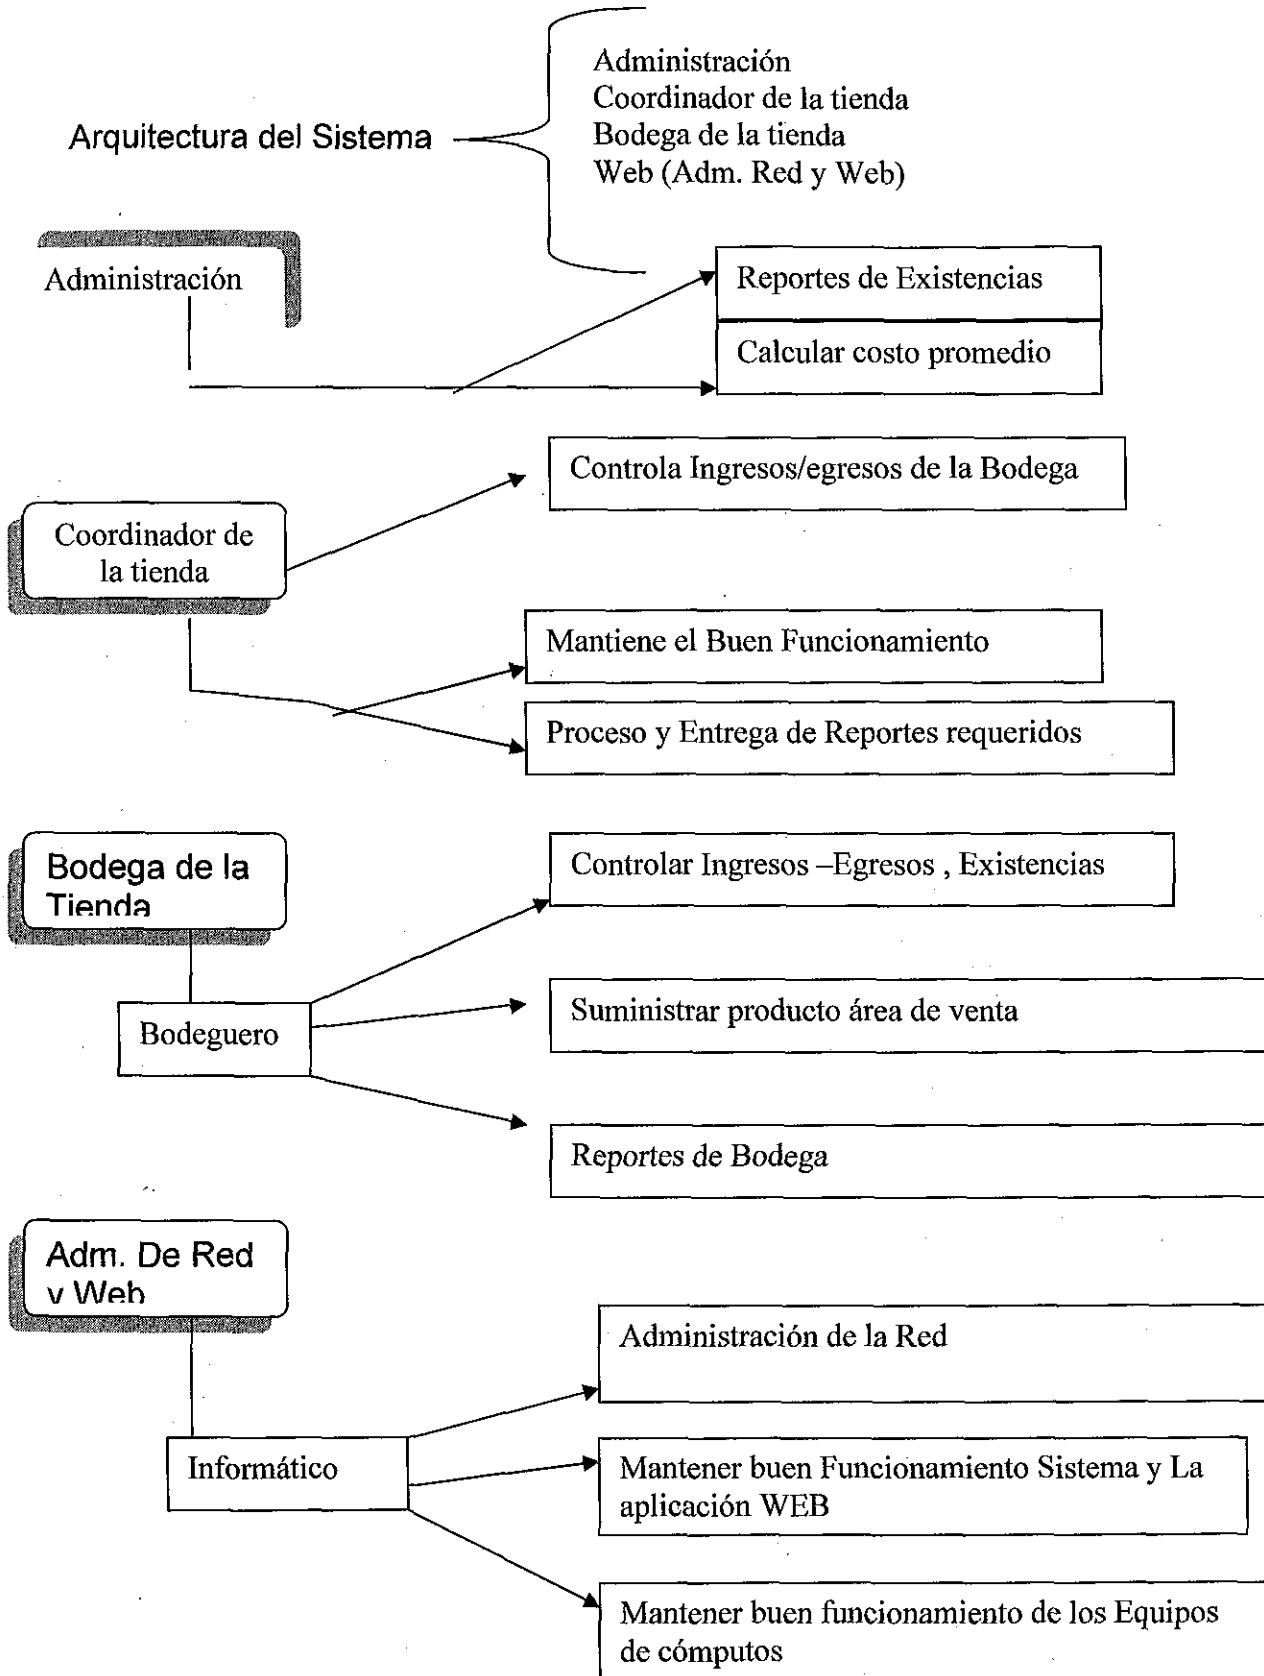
Arquitectura del Sistema

Administración
Coordinador de la tienda
Bodega de la tienda
Web (Adm. Red y Web)

Administración

Reportes de Existencias

Calcular costo promedio

Coordinador de la tienda

Controla Ingresos/egresos de la Bodega

Mantiene el Buen Funcionamiento

Proceso y Entrega de Reportes requeridos

Bodega de la Tienda

Controlar Ingresos –Egresos , Existencias

Bodeguero

Suministrar producto área de venta

Reportes de Bodega

Adm. De Red y Web

Administración de la Red

Informático

Mantener buen Funcionamiento Sistema y La aplicación WEB

Mantener buen funcionamiento de los Equipos de cómputos